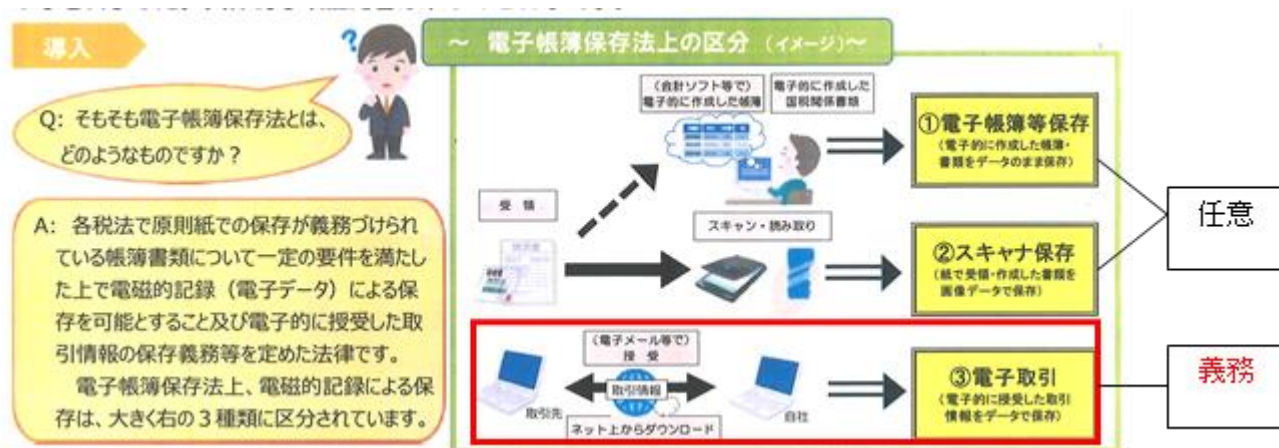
導入

Q: そもそも電子帳簿保存法とは、どのようなものですか？

A: 各税法で原則紙での保存が義務づけられている帳簿書類について一定の要件を満たした上で電磁的記録（電子データ）による保存を可能とすること及び電子的に授受した取引情報の保存義務等を定めた法律です。

電子帳簿保存法上、電磁的記録による保存は、大きく右の３種類に区分されています。

〜 電子帳簿保存法上の区分（イメージ）〜

（会計ソフト等で）電子的に作成した帳簿

電子的に作成した国税関係書類

①電子帳簿等保存
（電子的に作成した帳簿・書類をデータのまま保存）

受領

スキャン・読み取り

②スキャナ保存
（紙で受領・作成した書類を画像データで保存）

任意

（電子メール等で）授受

取引情報

取引先

自社

ネット上からダウンロード

③電子取引
（電子的に授受した取引情報をデータで保存）

義務